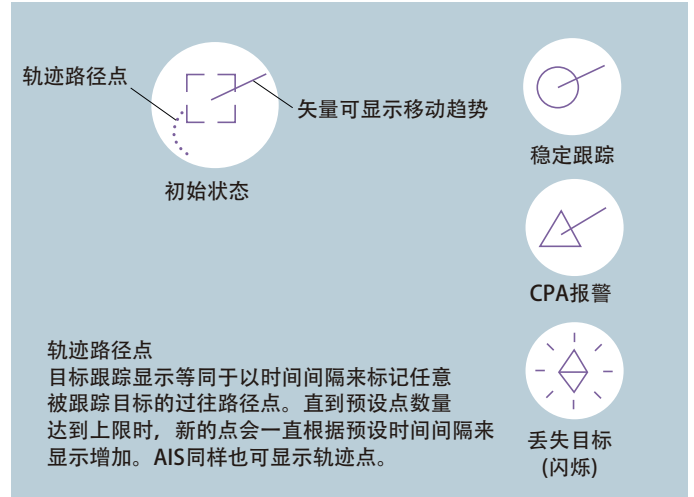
轨迹路径点

矢量可显示移动趋势

初始状态

稳定跟踪

CPA报警

轨迹路径点
目标跟踪显示等同于以时间间隔来标记任意被跟踪目标的过往路径点。直到预设点数量达到上限时，新的点会一直根据预设时间间隔来显示增加。AIS同样也可显示轨迹点。

丢失目标
(闪烁)